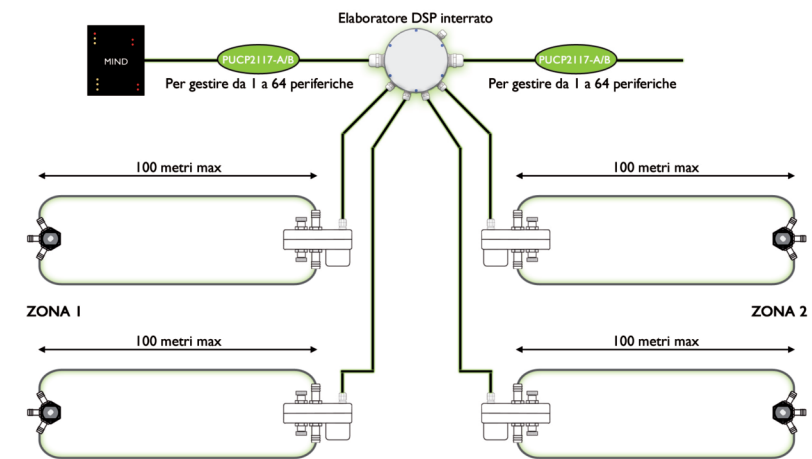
Elaboratore DSP interrato

MIND

PUCP2117-A/B

Per gestire da 1 a 64 periferiche

PUCP2117-A/B

Per gestire da 1 a 64 periferiche

100 metri max

100 metri max

ZONA 1

ZONA 2

100 metri max

100 metri max